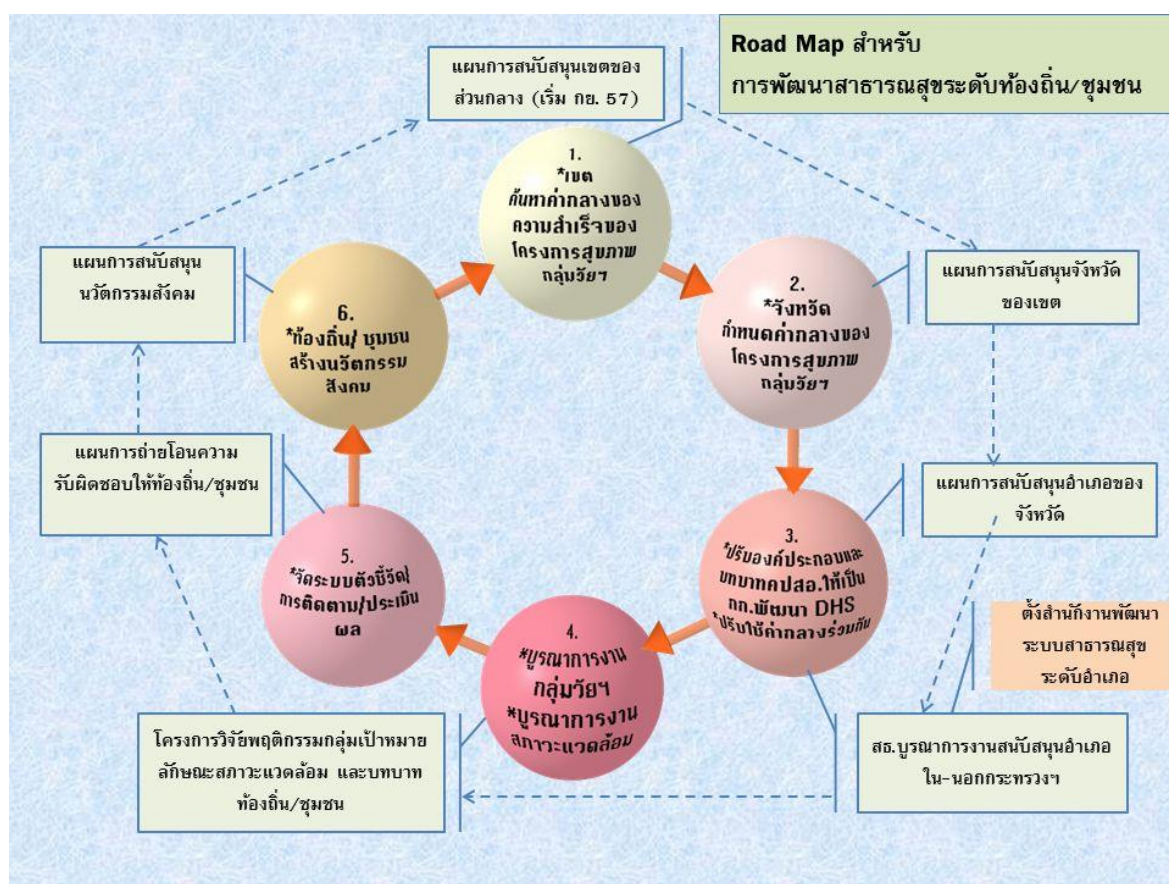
Road Map สำหรับ
การพัฒนาสาธารณสุขระดับท้องถิ่น/ชุมชน

แผนการสนับสนุนเขตของส่วนกลาง (เริ่ม กย. 57)

1.
*เขต
ค้นหาค่ากลางของความสำเร็จของโครงการสุขภาพกลุ่มวัยฯ

แผนการสนับสนุนจังหวัดของเขต

2.
*จังหวัด
กำหนดค่ากลางของโครงการสุขภาพกลุ่มวัยฯ

แผนการสนับสนุนอำเภอของจังหวัด

3.
*ปรับองค์ประกอบและบทบาทคปสอ.ให้เป็นกก.พัฒนา DHS
*ปรับใช้ค่ากลางร่วมกัน

ตั้งสำนักงานพัฒนาระบบสาธารณสุขระดับอำเภอ

สธ.บูรณาการงานสนับสนุนอำเภอใน-นอกกระทรวงฯ

4.
*บูรณาการงานกลุ่มวัยฯ
*บูรณาการงานสภาวะแวดล้อม

โครงการวิจัยพฤติกรรมกลุ่มเป้าหมาย ลักษณะสภาวะแวดล้อม และบทบาทท้องถิ่น/ชุมชน

5.
*จัดระบบตัวชี้วัด/การติดตาม/ประเมินผล

แผนการถ่ายโอนความรับผิดชอบให้ท้องถิ่น/ชุมชน

6.
*ท้องถิ่น/ ชุมชนสร้างนวัตกรรมสังคม

แผนการสนับสนุนนวัตกรรมสังคม